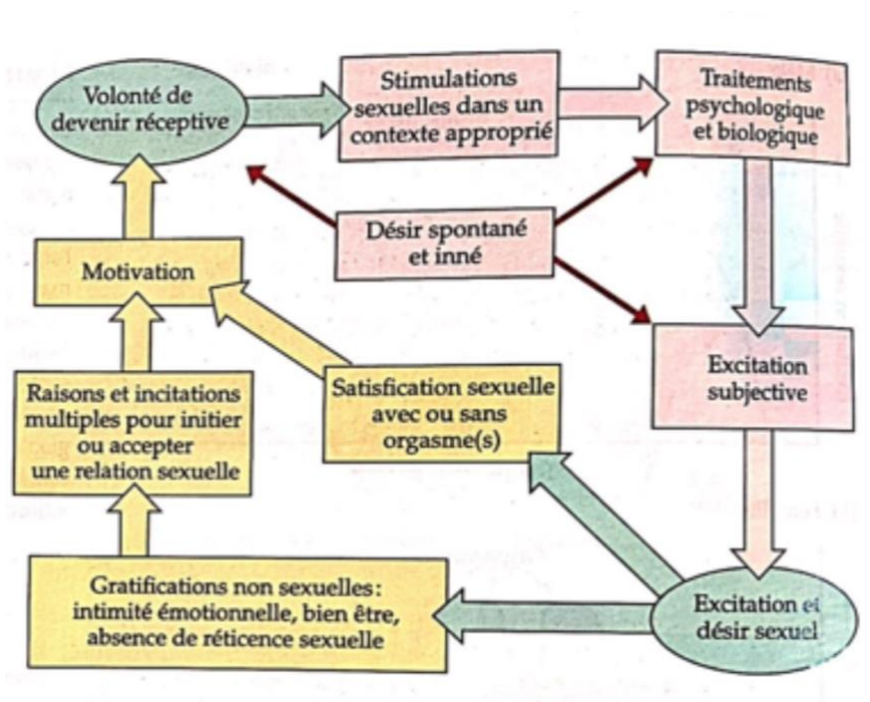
Volonté de devenir réceptive

Stimulations sexuelles dans un contexte approprié

Traitements psychologique et biologique

Désir spontané et inné

Motivation

Excitation subjective

Raisons et incitations multiples pour initier ou accepter une relation sexuelle

Satisfication sexuelle avec ou sans orgasme(s)

Gratifications non sexuelles: intimité émotionnelle, bien être, absence de réticence sexuelle

Excitation et désir sexuel